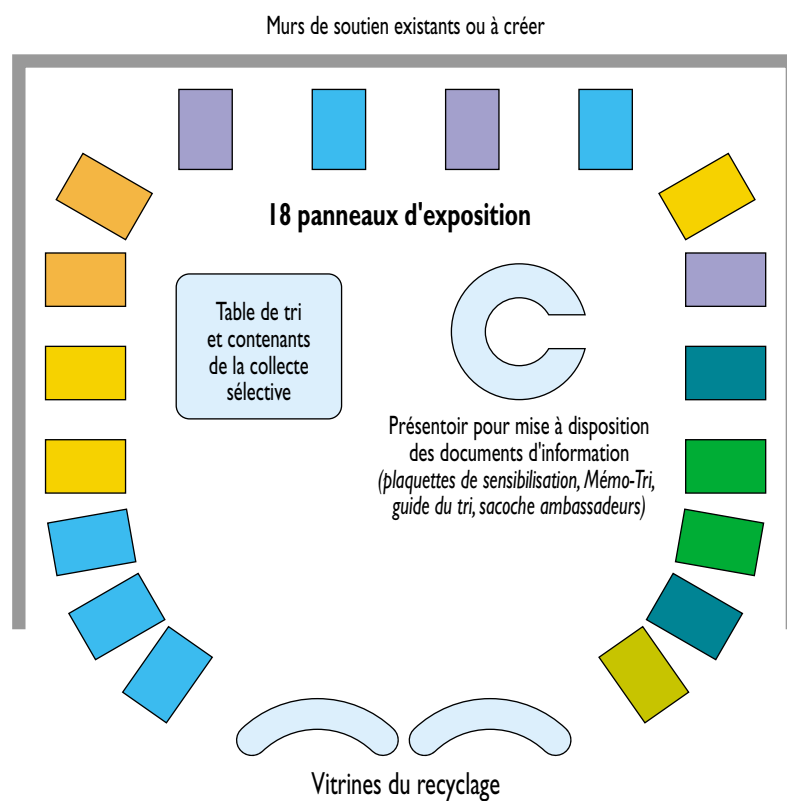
Murs de soutien existants ou à créer

18 panneaux d'exposition

Table de tri et contenants de la collecte sélective

Présentoir pour mise à disposition des documents d'information *(plaquettes de sensibilisation, Mémo-Tri, guide du tri, sacoche ambassadeurs)*

Vitrines du recyclage